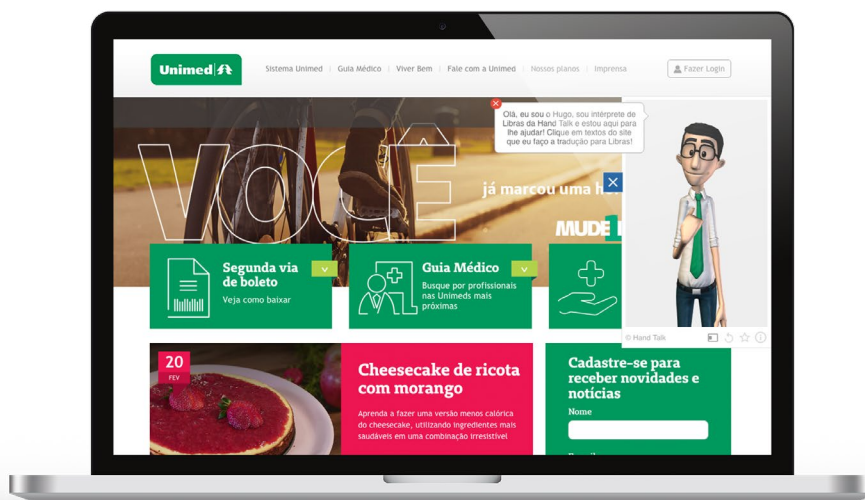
Unimed

Sistema Unimed | Guia Médico | Viver Bem | Fale com a Unimed | Nossos planos | Imprensa

Fazer Login

Olá, eu sou o Hugo, sou intérprete de Libras da Hand Talk e estou aqui para lhe ajudar! Clique em textos do site que eu faço a tradução para Libras!

VOCÊ

já marcou uma h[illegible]

MUDE 1

Segunda via de boleto
Veja como baixar

Guia Médico
Busque por profissionais nas Unimeds mais próximas

© Hand Talk

20
FEV

Cheesecake de ricota com morango

Aprenda a fazer uma versão menos calórica do cheesecake, utilizando ingredientes mais saudáveis em uma combinação irresistível

Cadastre-se para receber novidades e notícias

Nome